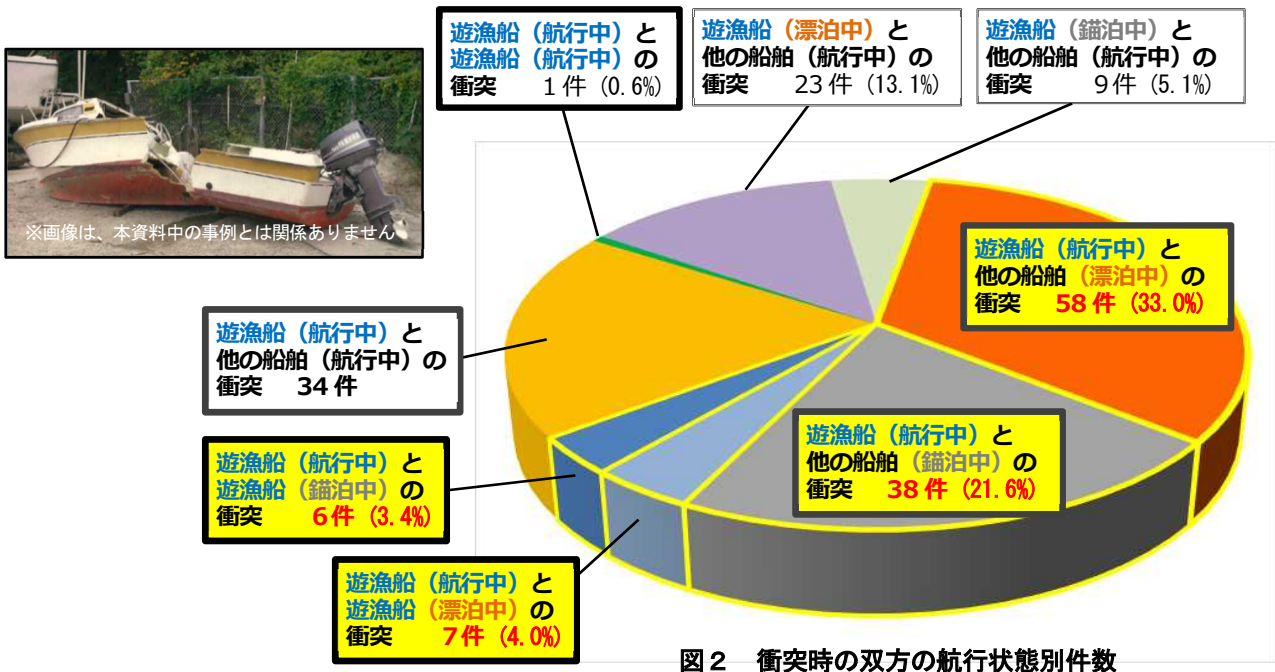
※画像は、本資料中の事例とは関係ありません

遊漁船（航行中）と遊漁船（航行中）の衝突　１件（0.6%）

遊漁船（漂泊中）と他の船舶（航行中）の衝突　23件（13.1%）

遊漁船（錨泊中）と他の船舶（航行中）の衝突　９件（5.1%）

遊漁船（航行中）と他の船舶（漂泊中）の衝突　58件（33.0%）

遊漁船（航行中）と他の船舶（航行中）の衝突　34件

遊漁船（航行中）と他の船舶（錨泊中）の衝突　38件（21.6%）

遊漁船（航行中）と遊漁船（錨泊中）の衝突　6件（3.4%）

遊漁船（航行中）と遊漁船（漂泊中）の衝突　7件（4.0%）

図２　衝突時の双方の航行状態別件数